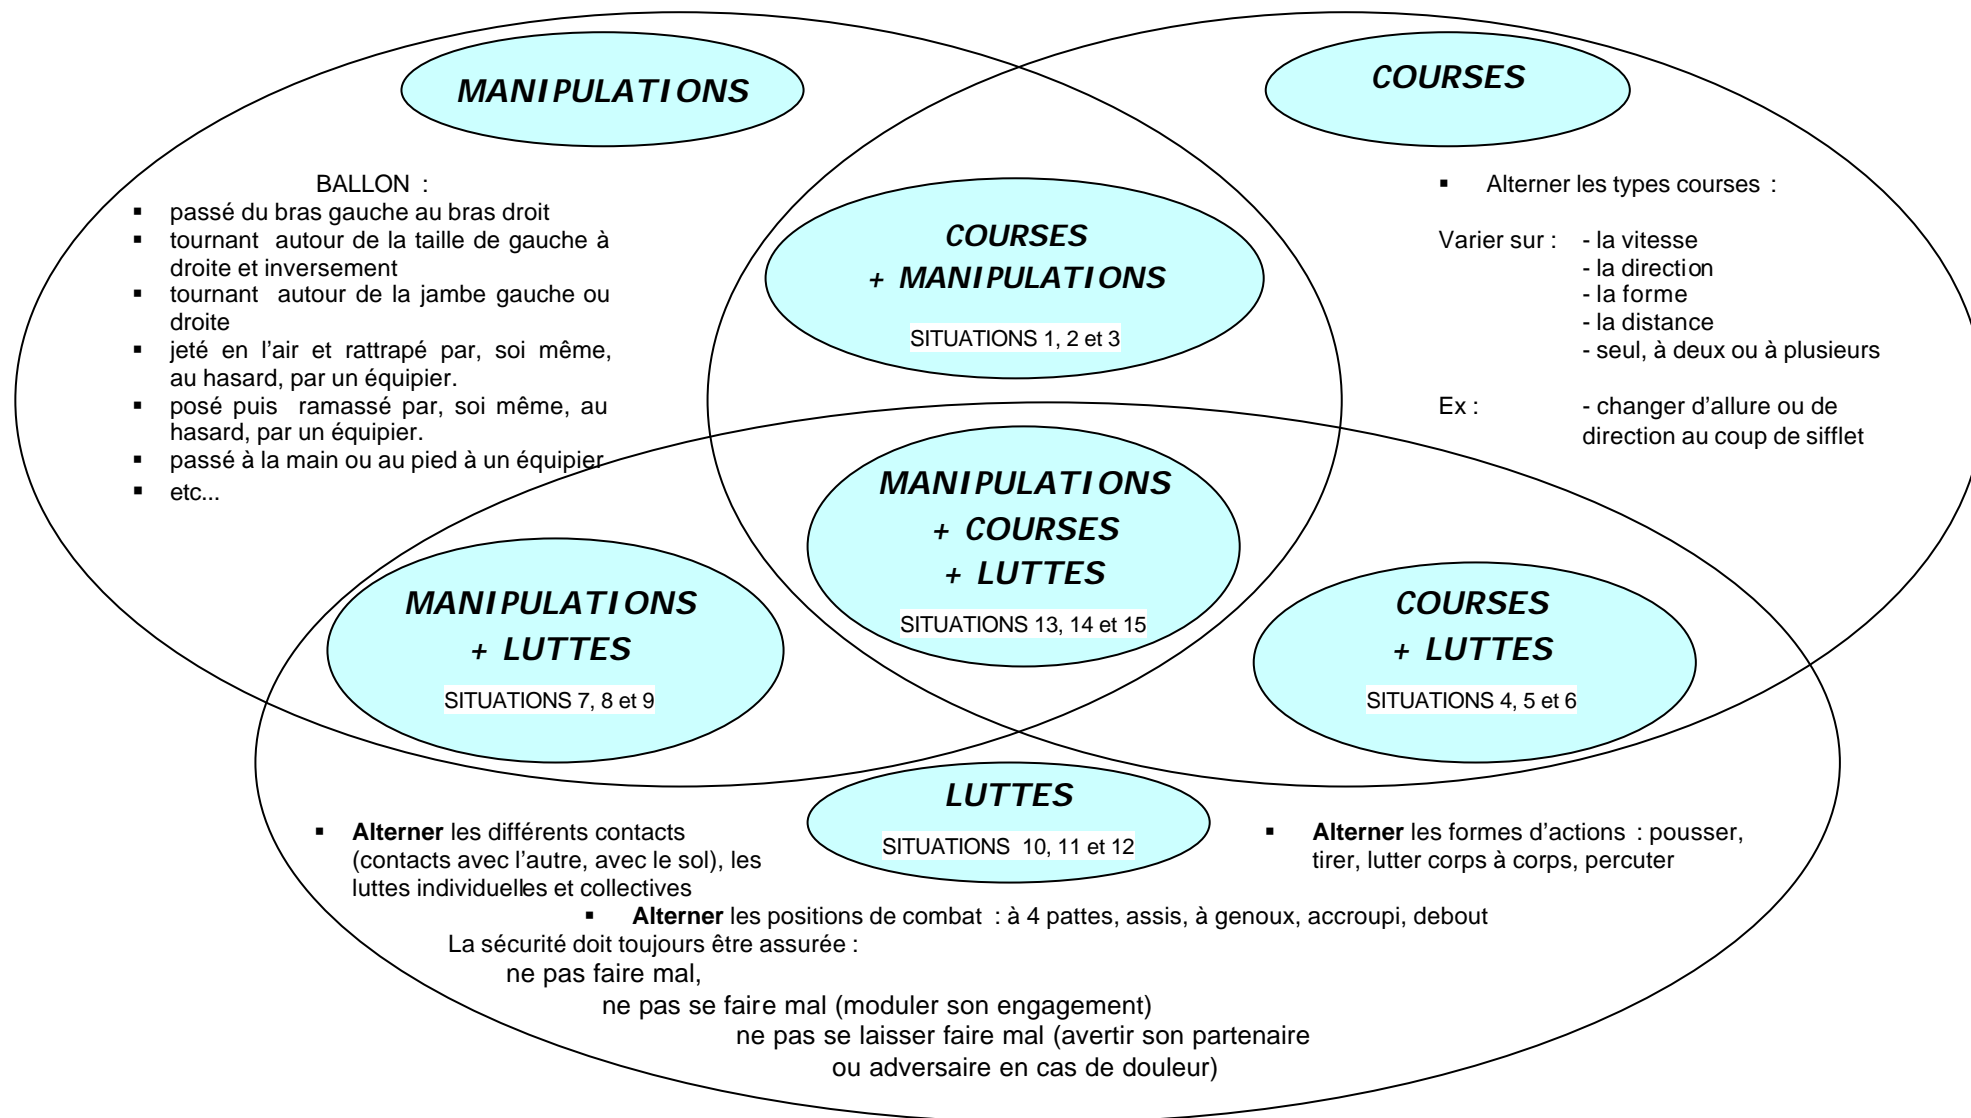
MANIPULATIONS

COURSES

BALLON :
- passé du bras gauche au bras droit
- tournant autour de la taille de gauche à droite et inversement
- tournant autour de la jambe gauche ou droite
- jeté en l'air et rattrapé par, soi même, au hasard, par un équipier.
- posé puis ramassé par, soi même, au hasard, par un équipier.
- passé à la main ou au pied à un équipier
- etc...

COURSES + MANIPULATIONS
SITUATIONS 1, 2 et 3

- Alterner les types courses :

Varier sur : - la vitesse
- la direction
- la forme
- la distance
- seul, à deux ou à plusieurs

Ex : - changer d'allure ou de direction au coup de sifflet

MANIPULATIONS + COURSES + LUTTES
SITUATIONS 13, 14 et 15

MANIPULATIONS + LUTTES
SITUATIONS 7, 8 et 9

COURSES + LUTTES
SITUATIONS 4, 5 et 6

LUTTES
SITUATIONS 10, 11 et 12

- **Alterner** les différents contacts (contacts avec l'autre, avec le sol), les luttes individuelles et collectives

- **Alterner** les formes d'actions : pousser, tirer, lutter corps à corps, percuter

- **Alterner** les positions de combat : à 4 pattes, assis, à genoux, accroupi, debout

La sécurité doit toujours être assurée :
ne pas faire mal,
ne pas se faire mal (moduler son engagement)
ne pas se laisser faire mal (avertir son partenaire ou adversaire en cas de douleur)